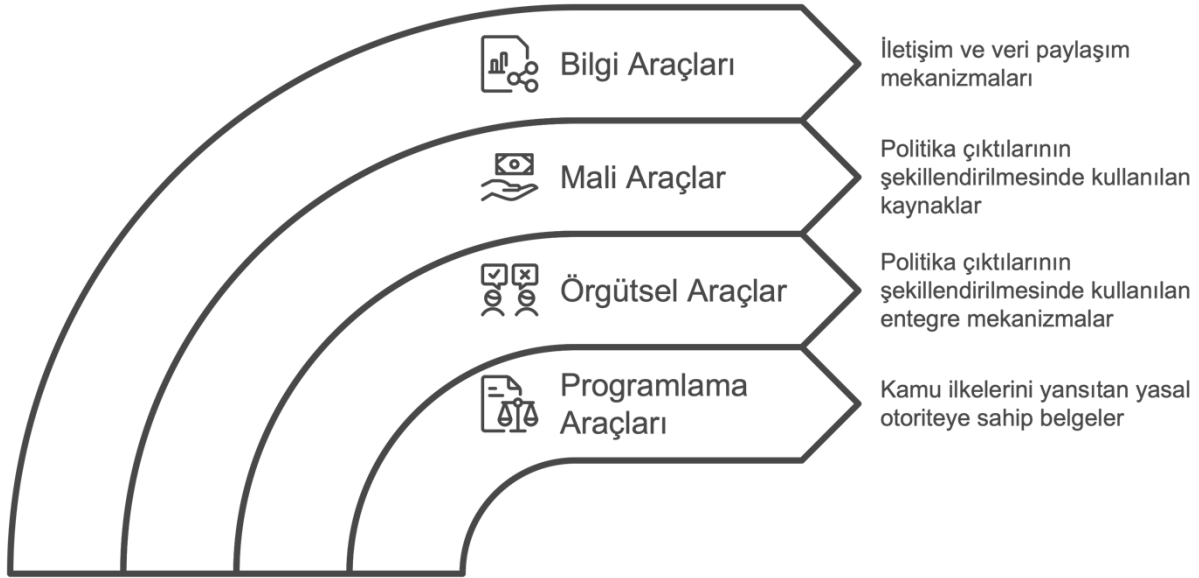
Bilgi Araçları

İletişim ve veri paylaşım mekanizmaları

Mali Araçlar

Politika çıktılarının şekillendirilmesinde kullanılan kaynaklar

Örgütsel Araçlar

Politika çıktılarının şekillendirilmesinde kullanılan entegre mekanizmalar

Programlama Araçları

Kamu ilkelerini yansıtan yasal otoriteye sahip belgeler